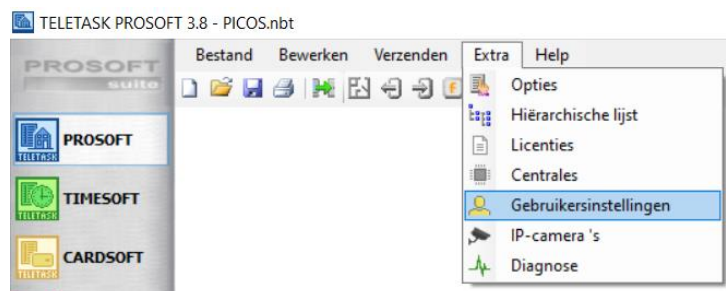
TELETASK PROSOFT 3.8 - PICOS.nbt

PROSOFT suite

PROSOFT
TELETASK

TIMESOFT
TELETASK

CARDSOFT
TELETASK

Bestand Bewerken Verzenden Extra Help

Opties
Hiërarchische lijst
Licenties
Centrales
Gebruikersinstellingen
IP-camera 's
Diagnose